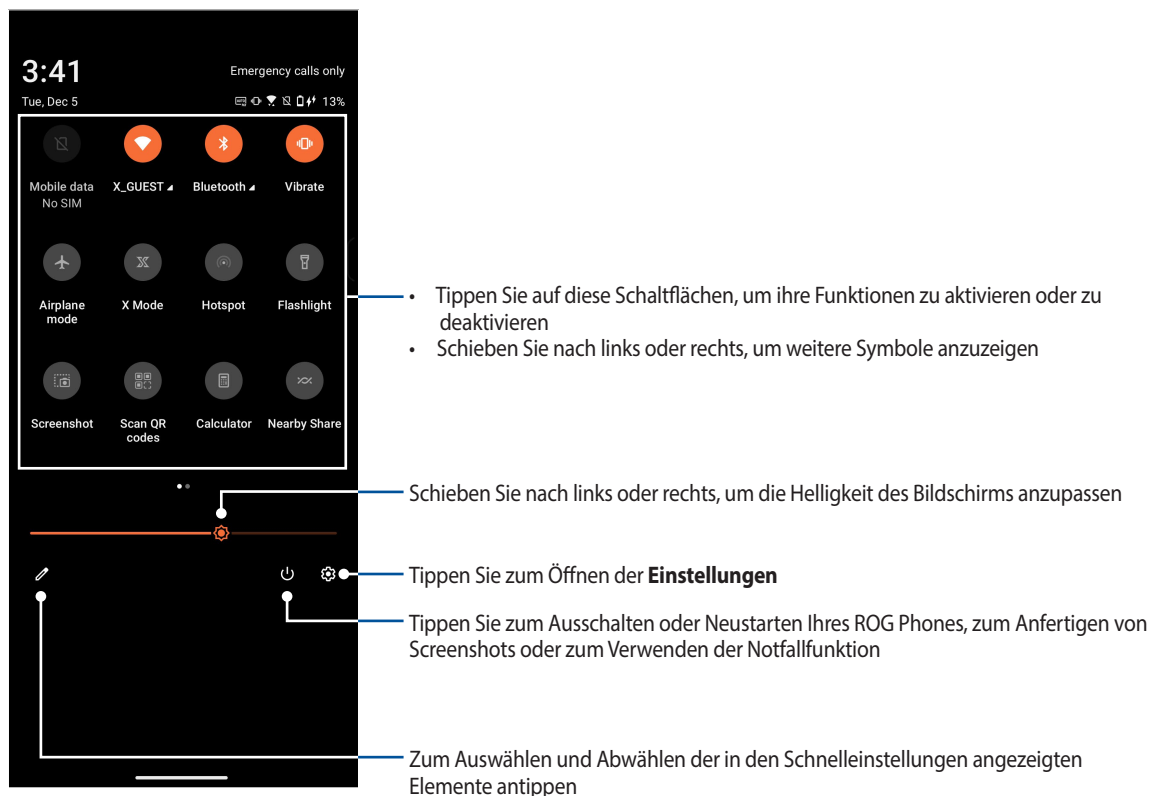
3:41
Emergency calls only
Tue, Dec 5
13%

Mobile data
No SIM
X_GUEST
Bluetooth
Vibrate
Airplane mode
X Mode
Hotspot
Flashlight
Screenshot
Scan QR codes
Calculator
Nearby Share

• Tippen Sie auf diese Schaltflächen, um ihre Funktionen zu aktivieren oder zu deaktivieren
• Schieben Sie nach links oder rechts, um weitere Symbole anzuzeigen

Schieben Sie nach links oder rechts, um die Helligkeit des Bildschirms anzupassen

Tippen Sie zum Öffnen der **Einstellungen**

Tippen Sie zum Ausschalten oder Neustarten Ihres ROG Phones, zum Anfertigen von Screenshots oder zum Verwenden der Notfallfunktion

Zum Auswählen und Abwählen der in den Schnelleinstellungen angezeigten Elemente antippen